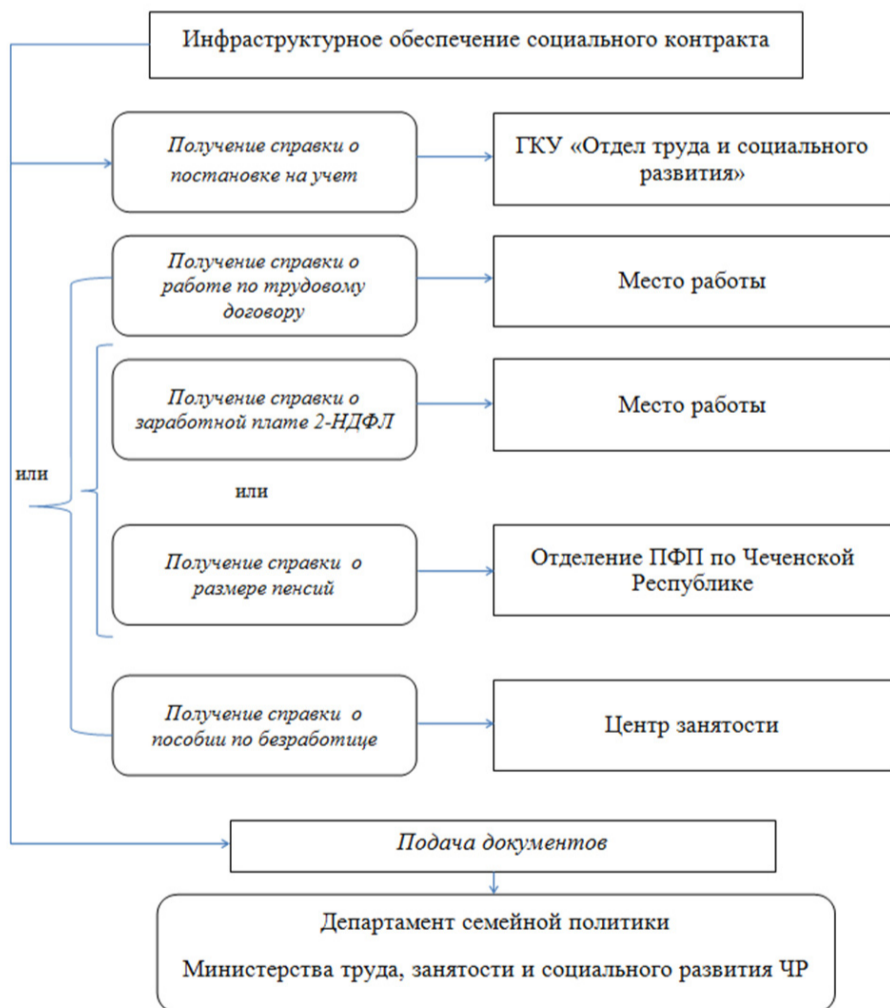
Инфраструктурное обеспечение социального контракта

Получение справки о постановке на учет

ГКУ «Отдел труда и социального развития»

Получение справки о работе по трудовому договору

Место работы

Получение справки о заработной плате 2-НДФЛ

Место работы

или

или

Получение справки о размере пенсий

Отделение ПФП по Чеченской Республике

Получение справки о пособии по безработице

Центр занятости

Подача документов

Департамент семейной политики

Министерства труда, занятости и социального развития ЧР